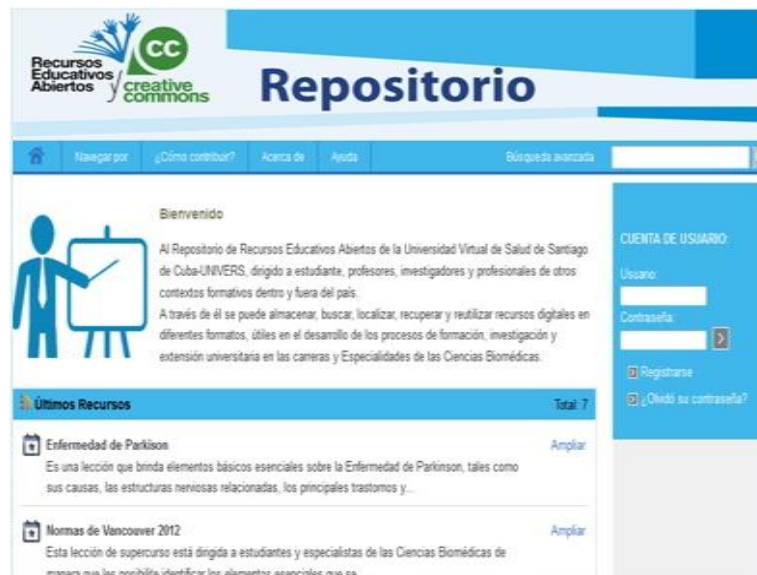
Recursos Educativos Abiertos y creative commons

cc

Repositorio

Navegar por ¿Cómo contribuir? Acerca de Ayuda Búsqueda avanzada

Bienvenido

Al Repositorio de Recursos Educativos Abiertos de la Universidad Virtual de Salud de Santiago de Cuba-UNIVERS, dirigido a estudiante, profesores, investigadores y profesionales de otros contextos formativos dentro y fuera del país.

A través de él se puede almacenar, buscar, localizar, recuperar y reutilizar recursos digitales en diferentes formatos, útiles en el desarrollo de los procesos de formación, investigación y extensión universitaria en las carreras y Especialidades de las Ciencias Biomédicas.

CUENTA DE USUARIO:

Usuario:

Contraseña:

Registrarse

¿Olvidó su contraseña?

Últimos Recursos Total: 7

Enfermedad de Parkison Ampliar

Es una lección que brinda elementos básicos esenciales sobre la Enfermedad de Parkinson, tales como sus causas, las estructuras nerviosas relacionadas, los principales trastornos y...

Normas de Vancouver 2012 Ampliar

Esta lección de supercurso está dirigida a estudiantes y especialistas de las Ciencias Biomédicas de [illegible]